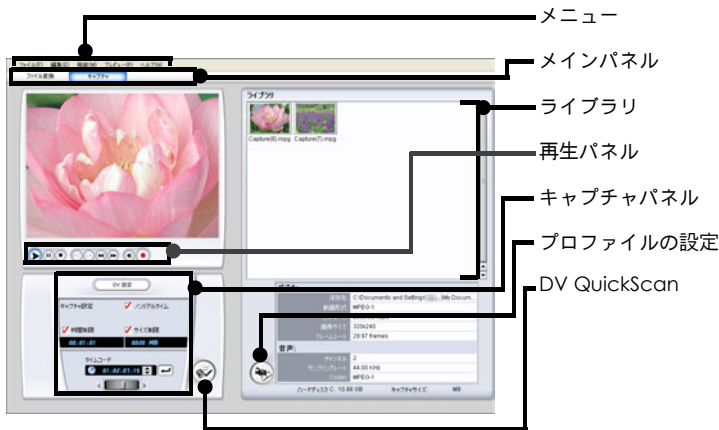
メニュー

メインパネル

ライブラリ

再生パネル

キャプチャパネル

プロファイルの設定

DV QuickScan

ファイル変換 キャプチャ

ライブラリ

Capture(6).mpg Capture(7).mpg

DV 設定

キャプチャ設定 ノンリアルタイム

時間制限 サイズ制限

00:01:01 0000 MB

タイムコード

01:02:01:15

保存先 C:\Documents and Settings\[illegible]\My Docum...

動画形式 MPEG-1

画像サイズ 320x240

フレームレート 29.97 frames

音声:

チャンネル 2

サンプリングレート 44.00 KHz

Codec MPEG-1

ハードディスク C: 10.86 GB キャプチャサイズ: MB